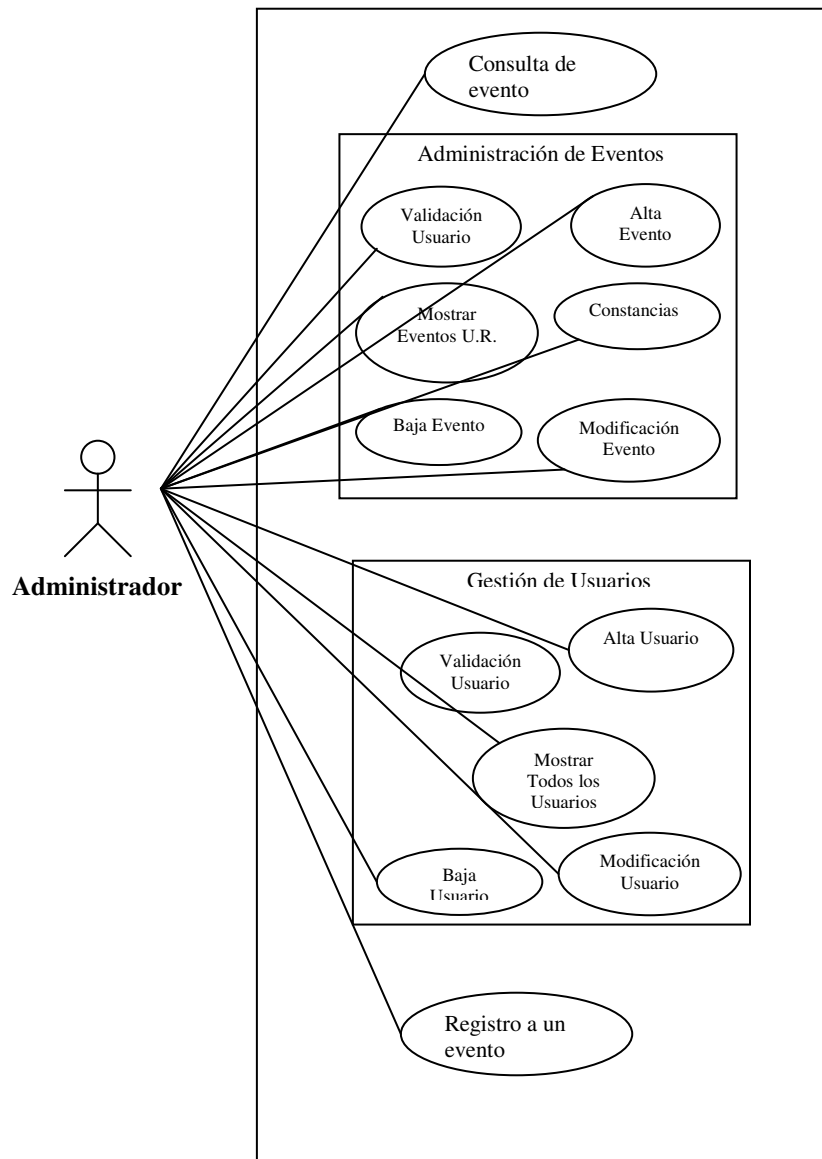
Consulta de evento

Administración de Eventos

Validación Usuario

Alta Evento

Mostrar Eventos U.R.

Constancias

Baja Evento

Modificación Evento

Administrador

Gestión de Usuarios

Alta Usuario

Validación Usuario

Mostrar Todos los Usuarios

Baja Usuario

Modificación Usuario

Registro a un evento